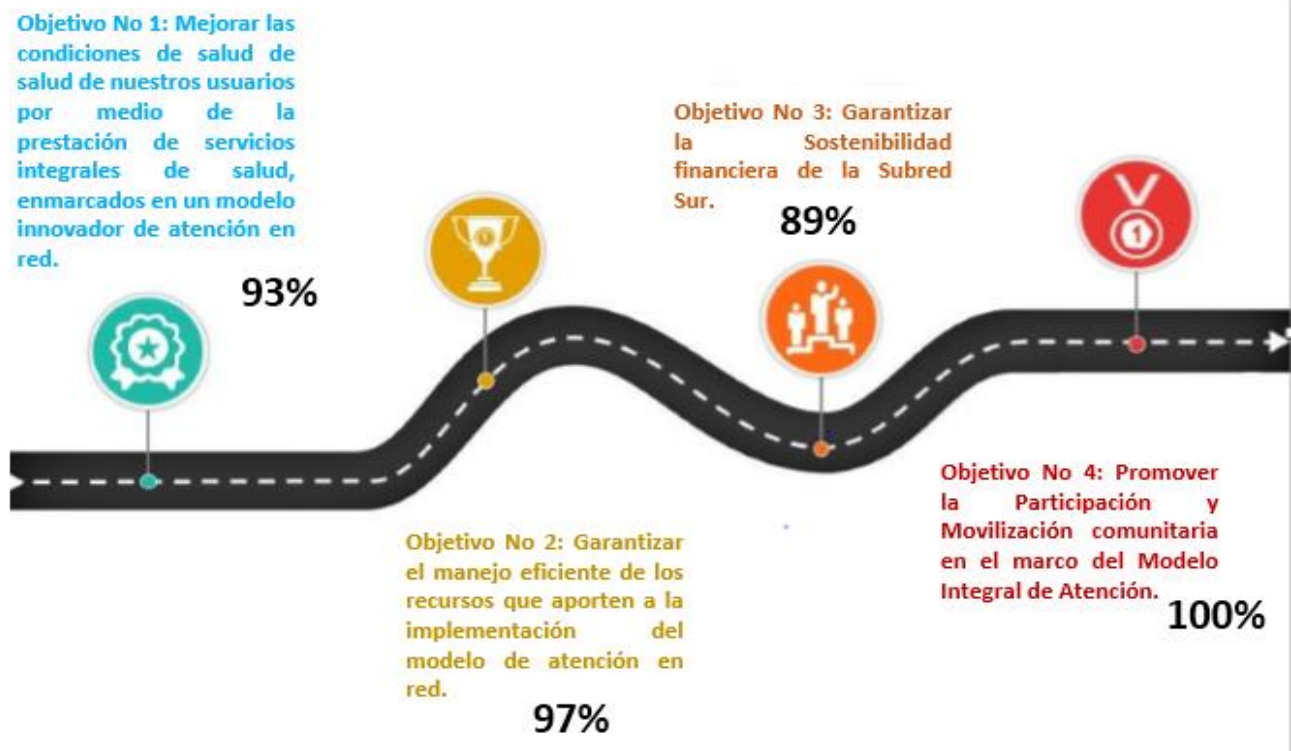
Objetivo No 1: Mejorar las condiciones de salud de salud de nuestros usuarios por medio de la prestación de servicios integrales de salud, enmarcados en un modelo innovador de atención en red.

93%

Objetivo No 3: Garantizar la Sostenibilidad financiera de la Subred Sur.

89%

Objetivo No 4: Promover la Participación y Movilización comunitaria en el marco del Modelo Integral de Atención.

100%

Objetivo No 2: Garantizar el manejo eficiente de los recursos que aporten a la implementación del modelo de atención en red.

97%